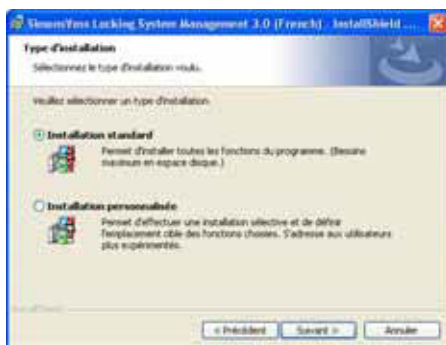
SimonsVoss Locking System Management 3.0 (French) - InstallShield ...

Type d'installation

Sélectionnez le type d'installation voulu.

Veuillez sélectionner un type d'installation.

Installation standard

Permet d'installer toutes les fonctions du programme. (Besoins maximum en espace disque.)

Installation personnalisée

Permet d'effectuer une installation sélective et de définir l'emplacement cible des fonctions choisies. S'adresse aux utilisateurs plus expérimentés.

InstallShield

< Précédent

Suivant >

Annuler